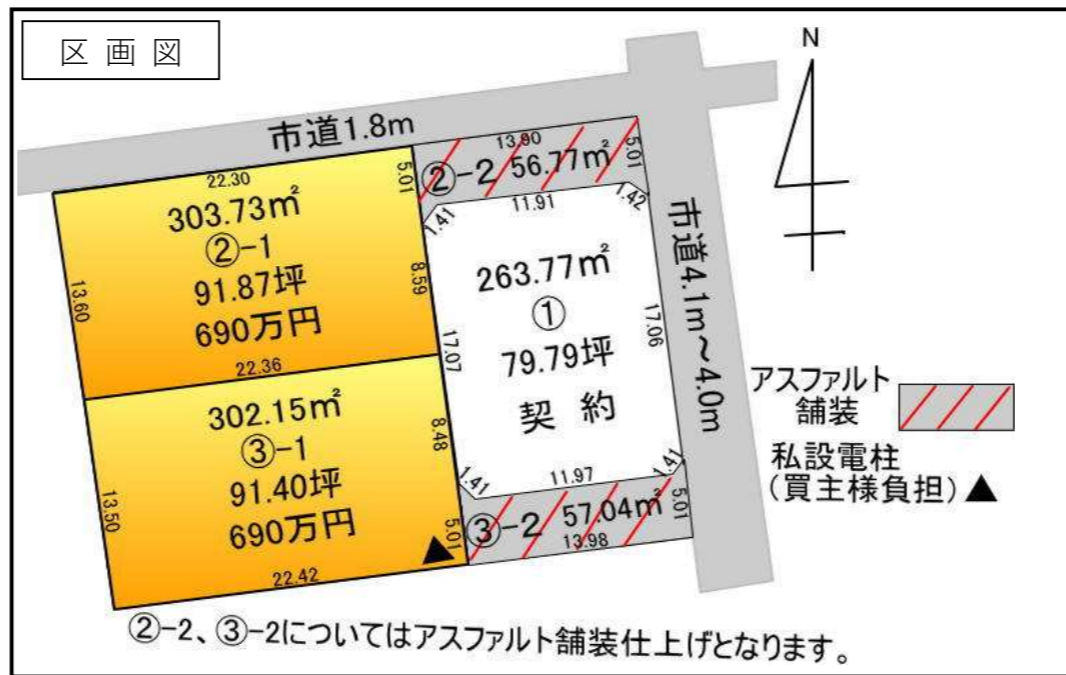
区 画 図

N

市道1.8m

22.30

303.73㎡
②-1
91.87坪
690万円

5.01

8.59

13.60

22.36

302.15㎡
③-1
91.40坪
690万円

8.48

5.01

13.50

22.42

13.90
②-2 56.77㎡
5.01

1.41
11.91
1.42

263.77㎡
①
79.79坪
契 約

17.07

17.06

1.41
11.97
1.41

③-2 57.04㎡
5.01
13.98

市道4.1m~4.0m

アスファルト
舗装

私設電柱
(買主様負担)▲

②-2、③-2についてはアスファルト舗装仕上げとなります。